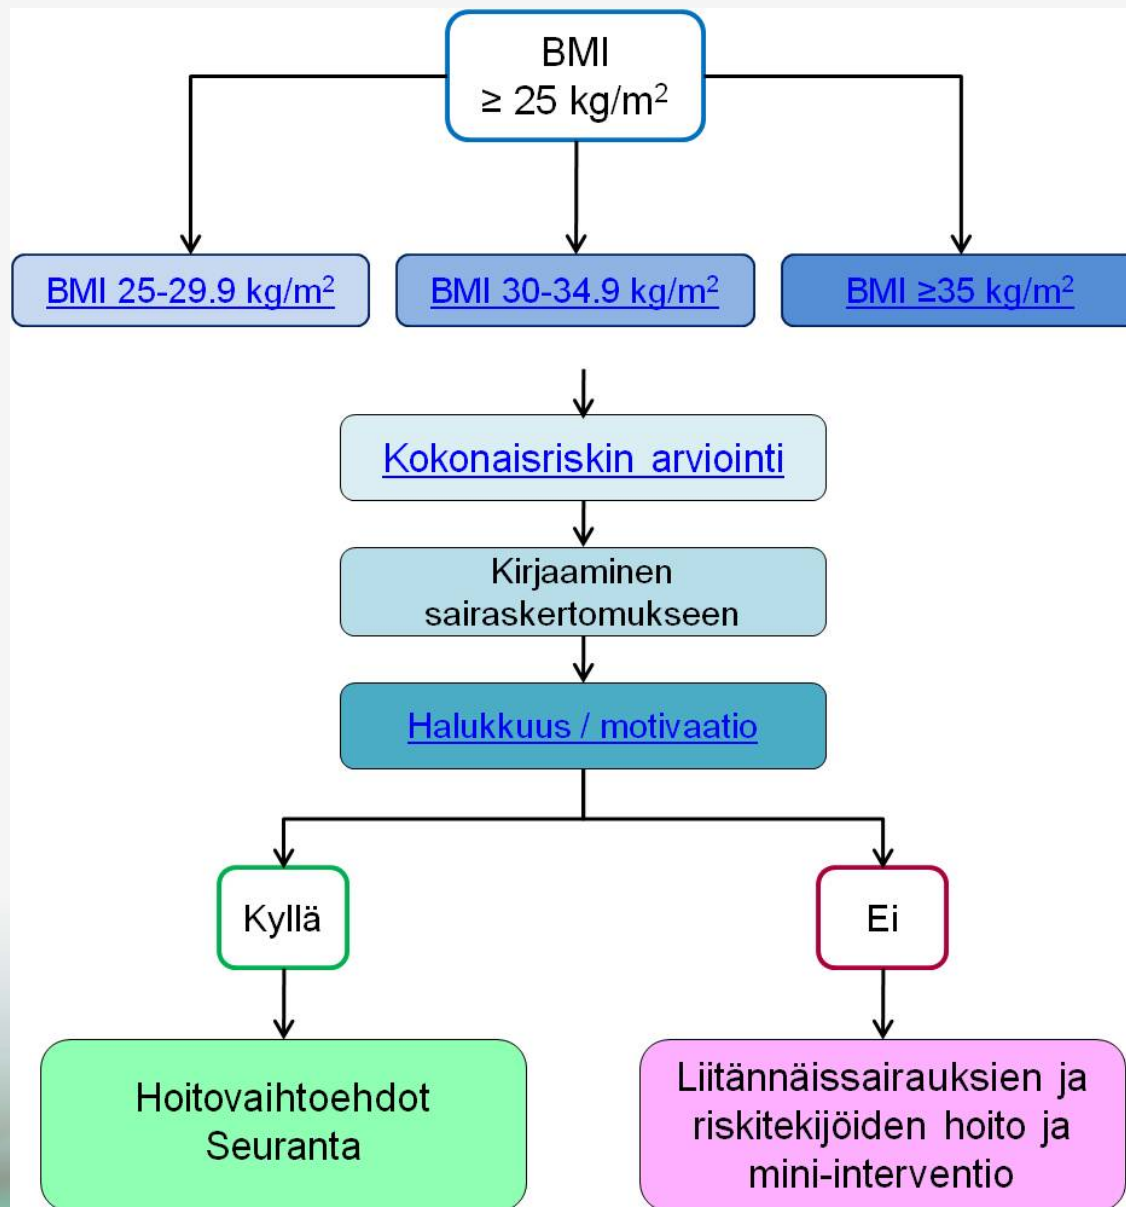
BMI
$\geq 25$ kg/m$^2$

BMI 25-29.9 kg/m$^2$

BMI 30-34.9 kg/m$^2$

BMI $\geq$35 kg/m$^2$

Kokonaisriskin arviointi

Kirjaaminen sairaskertomukseen

Halukkuus / motivaatio

Kyllä

Ei

Hoitovaihtoehdot
Seuranta

Liitännäissairauksien ja riskitekijöiden hoito ja mini-interventio